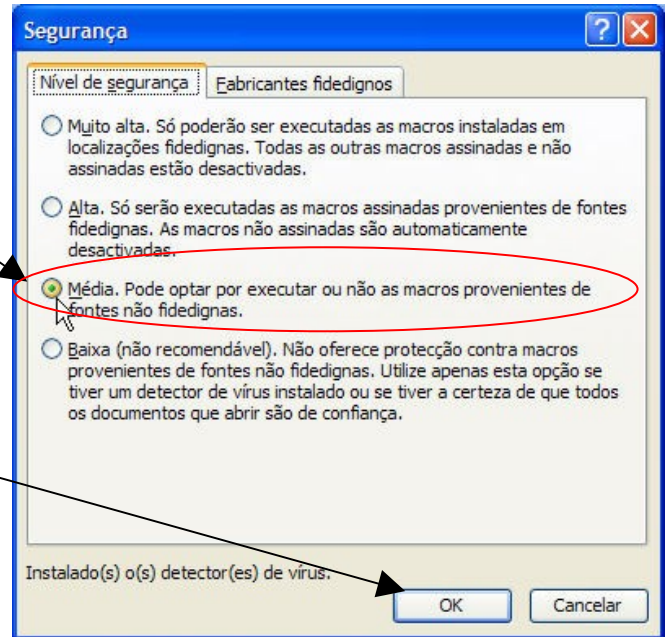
Segurança

Nível de segurança | Fabricantes fidedignos

Muito alta. Só poderão ser executadas as macros instaladas em localizações fidedignas. Todas as outras macros assinadas e não assinadas estão desactivadas.

Alta. Só serão executadas as macros assinadas provenientes de fontes fidedignas. As macros não assinadas são automaticamente desactivadas.

Média. Pode optar por executar ou não as macros provenientes de fontes não fidedignas.

Baixa (não recomendável). Não oferece protecção contra macros provenientes de fontes não fidedignas. Utilize apenas esta opção se tiver um detector de vírus instalado ou se tiver a certeza de que todos os documentos que abrir são de confiança.

Instalado(s) o(s) detector(es) de vírus.

OK

Cancelar